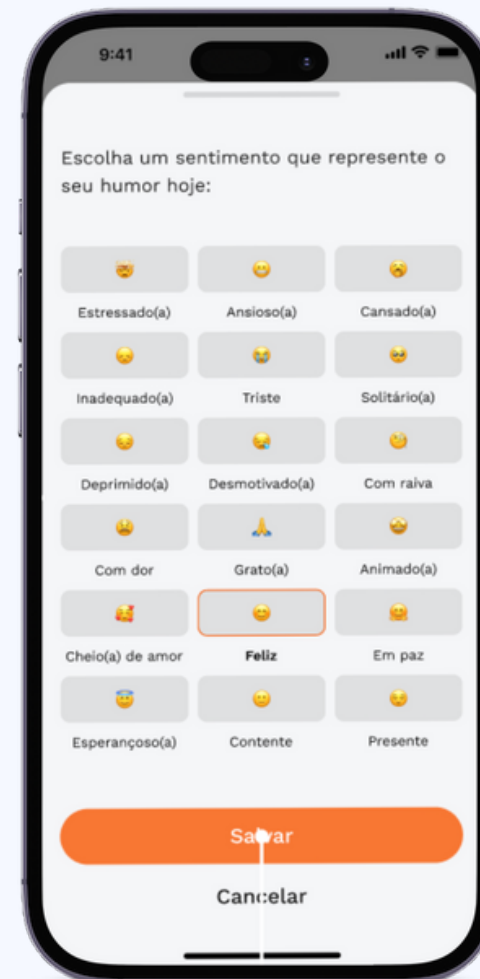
9:41

Escolha um sentimento que represente o seu humor hoje:

Estressado(a)
Ansioso(a)
Cansado(a)
Inadequado(a)
Triste
Solitário(a)
Deprimido(a)
Desmotivado(a)
Com raiva
Com dor
Grato(a)
Animado(a)
Cheio(a) de amor
Feliz
Em paz
Esperançoso(a)
Contente
Presente

Salvar

Cancelar